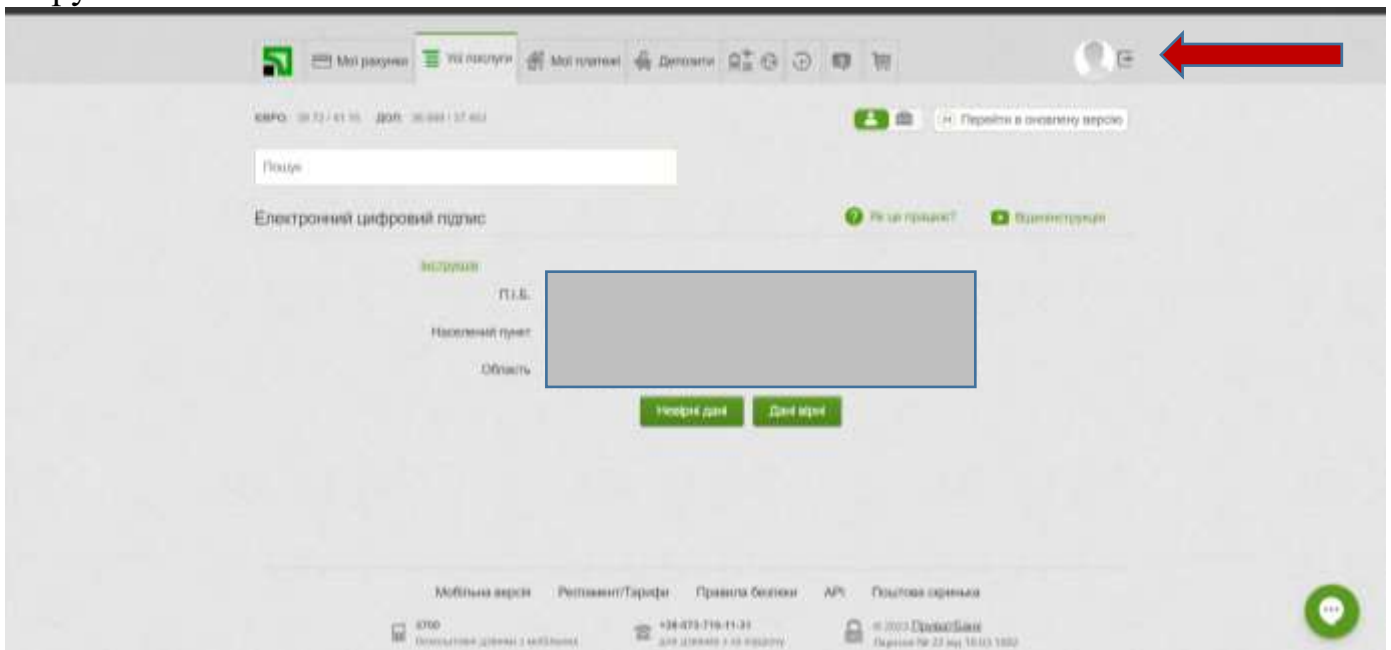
Мої рахунки Усі послуги Мої платежі Депозити

ЄВРО: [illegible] ДОЛ: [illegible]

Перейти в оновлену версію

Пошук

Електронний цифровий підпис

Як це працює?

Відеоінструкція

Інструкція

П.І.Б.

Населений пункт

Область

Невірні дані

Дані вірні

Мобільна версія Регламент/Тарифи Правила безпеки API Поштова скринька

3700 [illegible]

+38 073 716-11-31 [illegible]

© 2023 ПриватБанк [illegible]